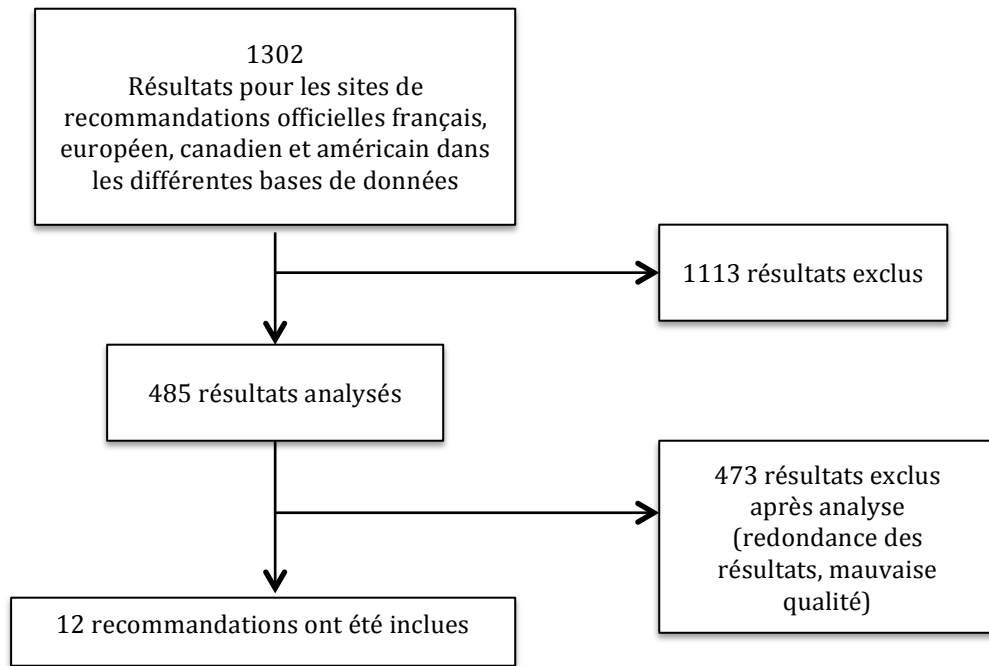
1302
Résultats pour les sites de recommandations officielles français, européen, canadien et américain dans les différentes bases de données

1113 résultats exclus

485 résultats analysés

473 résultats exclus après analyse (redondance des résultats, mauvaise qualité)

12 recommandations ont été inclues